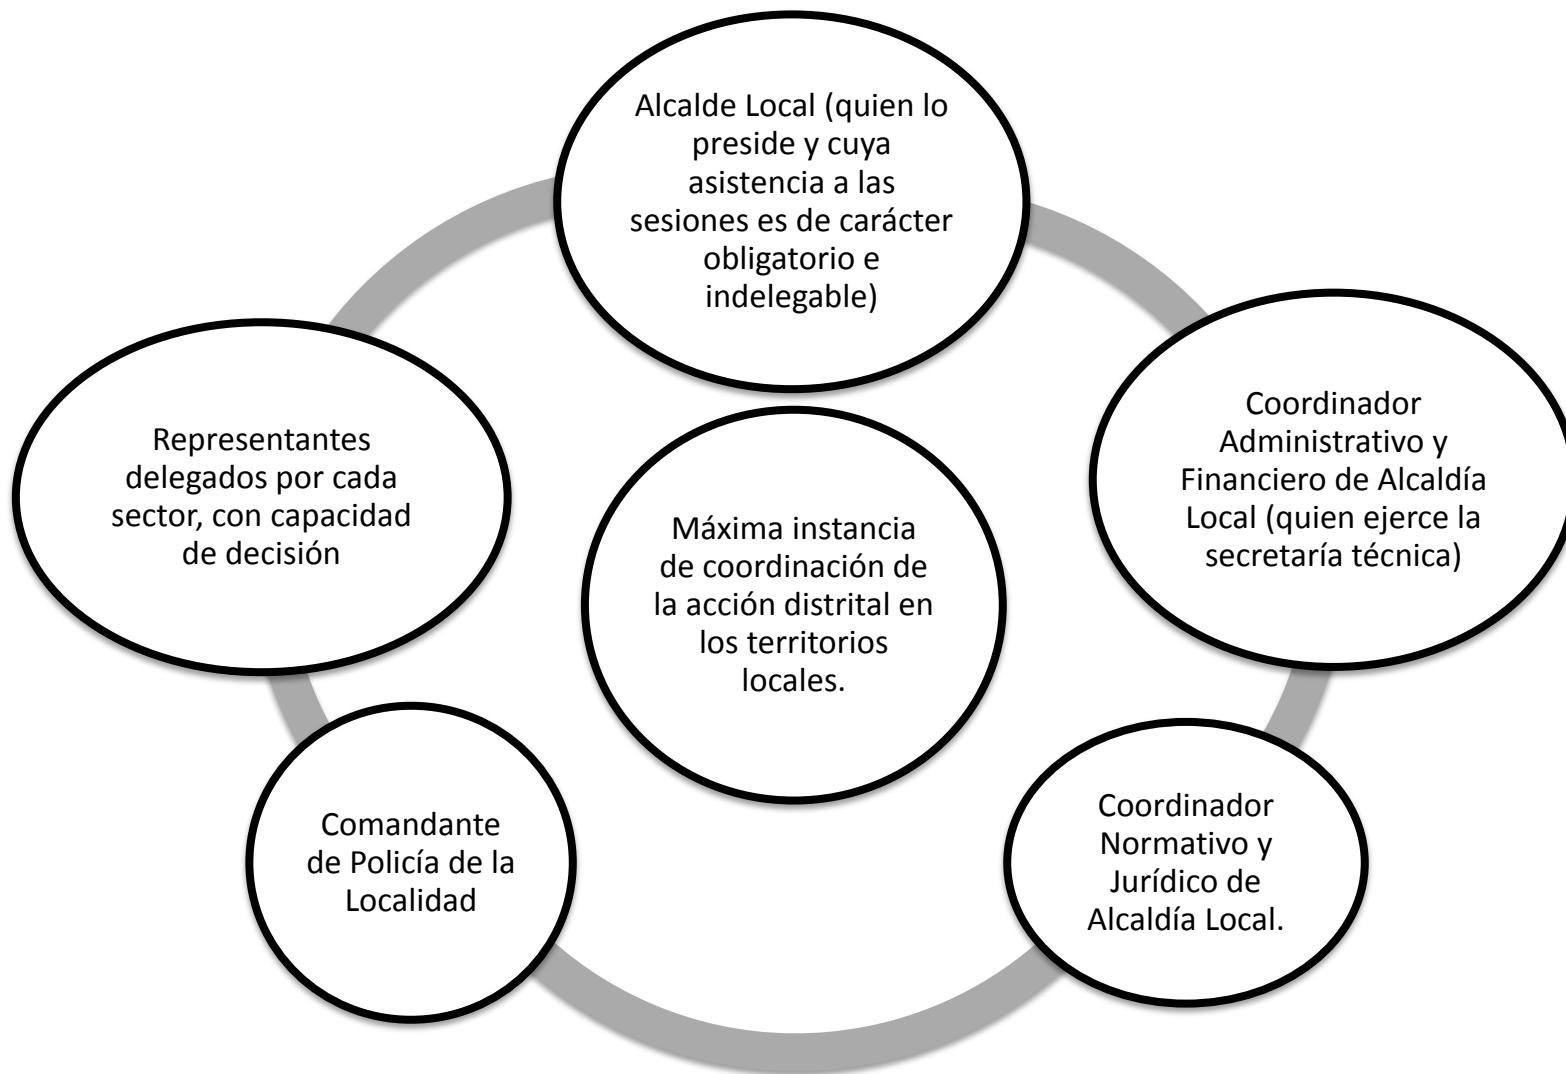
Alcalde Local (quien lo preside y cuya asistencia a las sesiones es de carácter obligatorio e indelegable)

Representantes delegados por cada sector, con capacidad de decisión

Máxima instancia de coordinación de la acción distrital en los territorios locales.

Coordinador Administrativo y Financiero de Alcaldía Local (quien ejerce la secretaría técnica)

Comandante de Policía de la Localidad

Coordinador Normativo y Jurídico de Alcaldía Local.